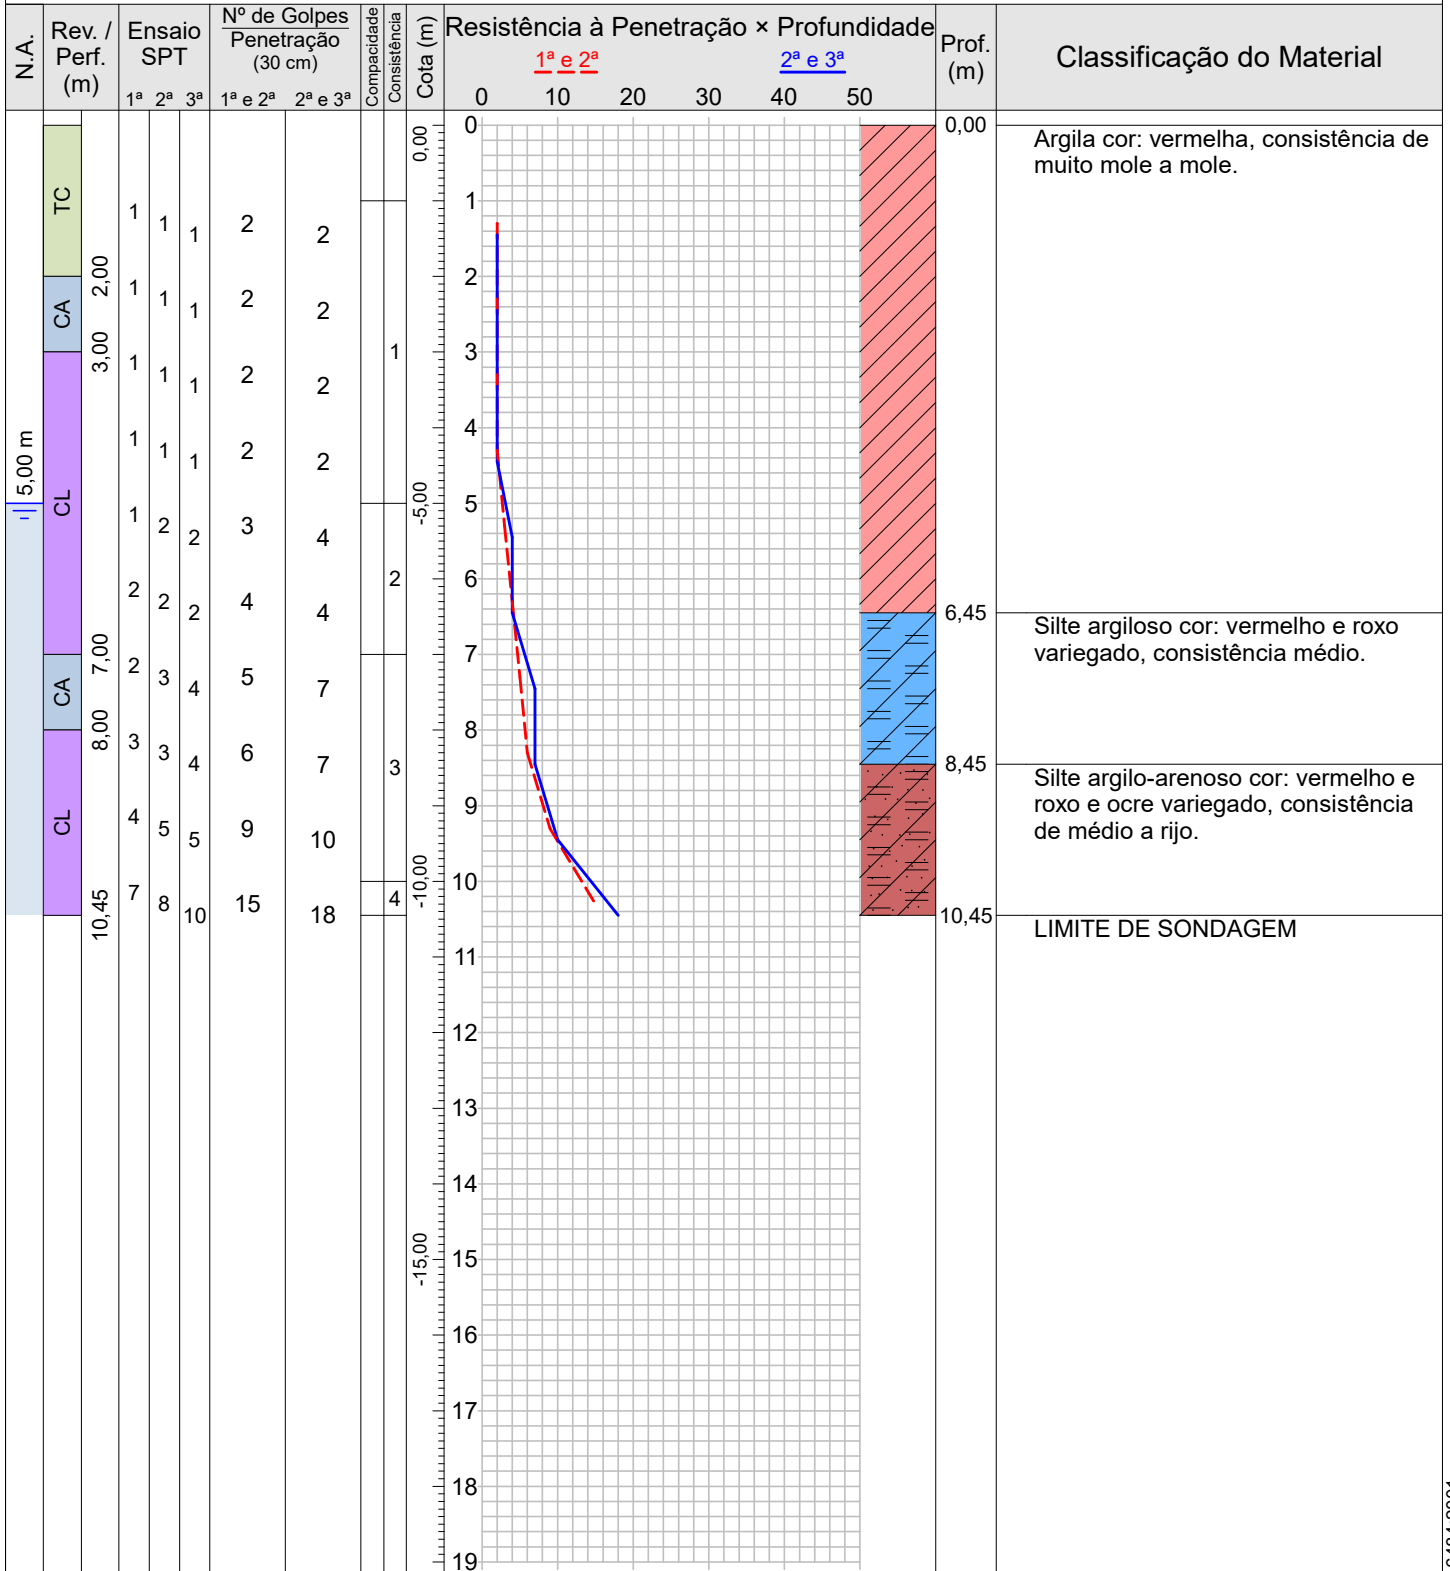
| N.A. | Rev. / Perf. (m) | | Ensaio SPT 1ª | 2ª | 3ª | Nº de Golpes Penetração (30 cm) 1ª e 2ª | 2ª e 3ª | Compacidade | Consistência | Cota (m) | Resistência à Penetração × Profundidade | Prof. (m) | Classificação do Material |
|---|---|---|---|---|---|---|---|---|---|---|---|---|---|
| | TC | | 1 | 1 | 1 | 2 | 2 | | | 0,00 | 0 | 0,00 | Argila cor: vermelha, consistência de muito mole a mole. |
| | CA | 2,00 | 1 | 1 | 1 | 2 | 2 | | | | 1 | | |
| | CL | 3,00 | 1 | 1 | 1 | 2 | 2 | | 1 | | 2 | | |
| 5,00 m | | | 1 | 1 | 1 | 2 | 2 | | | | 3 | | |
| | | | 1 | 2 | 2 | 3 | 4 | | | -5,00 | 4 | | |
| | | | 2 | 2 | 2 | 4 | 4 | | 2 | | 5 | | |
| | CA | 7,00 | 2 | 3 | 4 | 5 | 7 | | | | 6 | 6,45 | Silte argiloso cor: vermelho e roxo variegado, consistência médio. |
| | CL | 8,00 | 3 | 3 | 4 | 6 | 7 | | 3 | | 7 | 8,45 | Silte argilo-arenoso cor: vermelho e roxo e ocre variegado, consistência de médio a rijo. |
| | | | 4 | 5 | 5 | 9 | 10 | | | -10,00 | 8 | | |
| | | 10,45 | 7 | 8 | 10 | 15 | 18 | | 4 | | 9 | 10,45 | LIMITE DE SONDAGEM |

1ª e 2ª
2ª e 3ª
0 10 20 30 40 50
0 1 2 3 4 5 6 7 8 9 10 11 12 13 14 15 16 17 18 19
-15,00